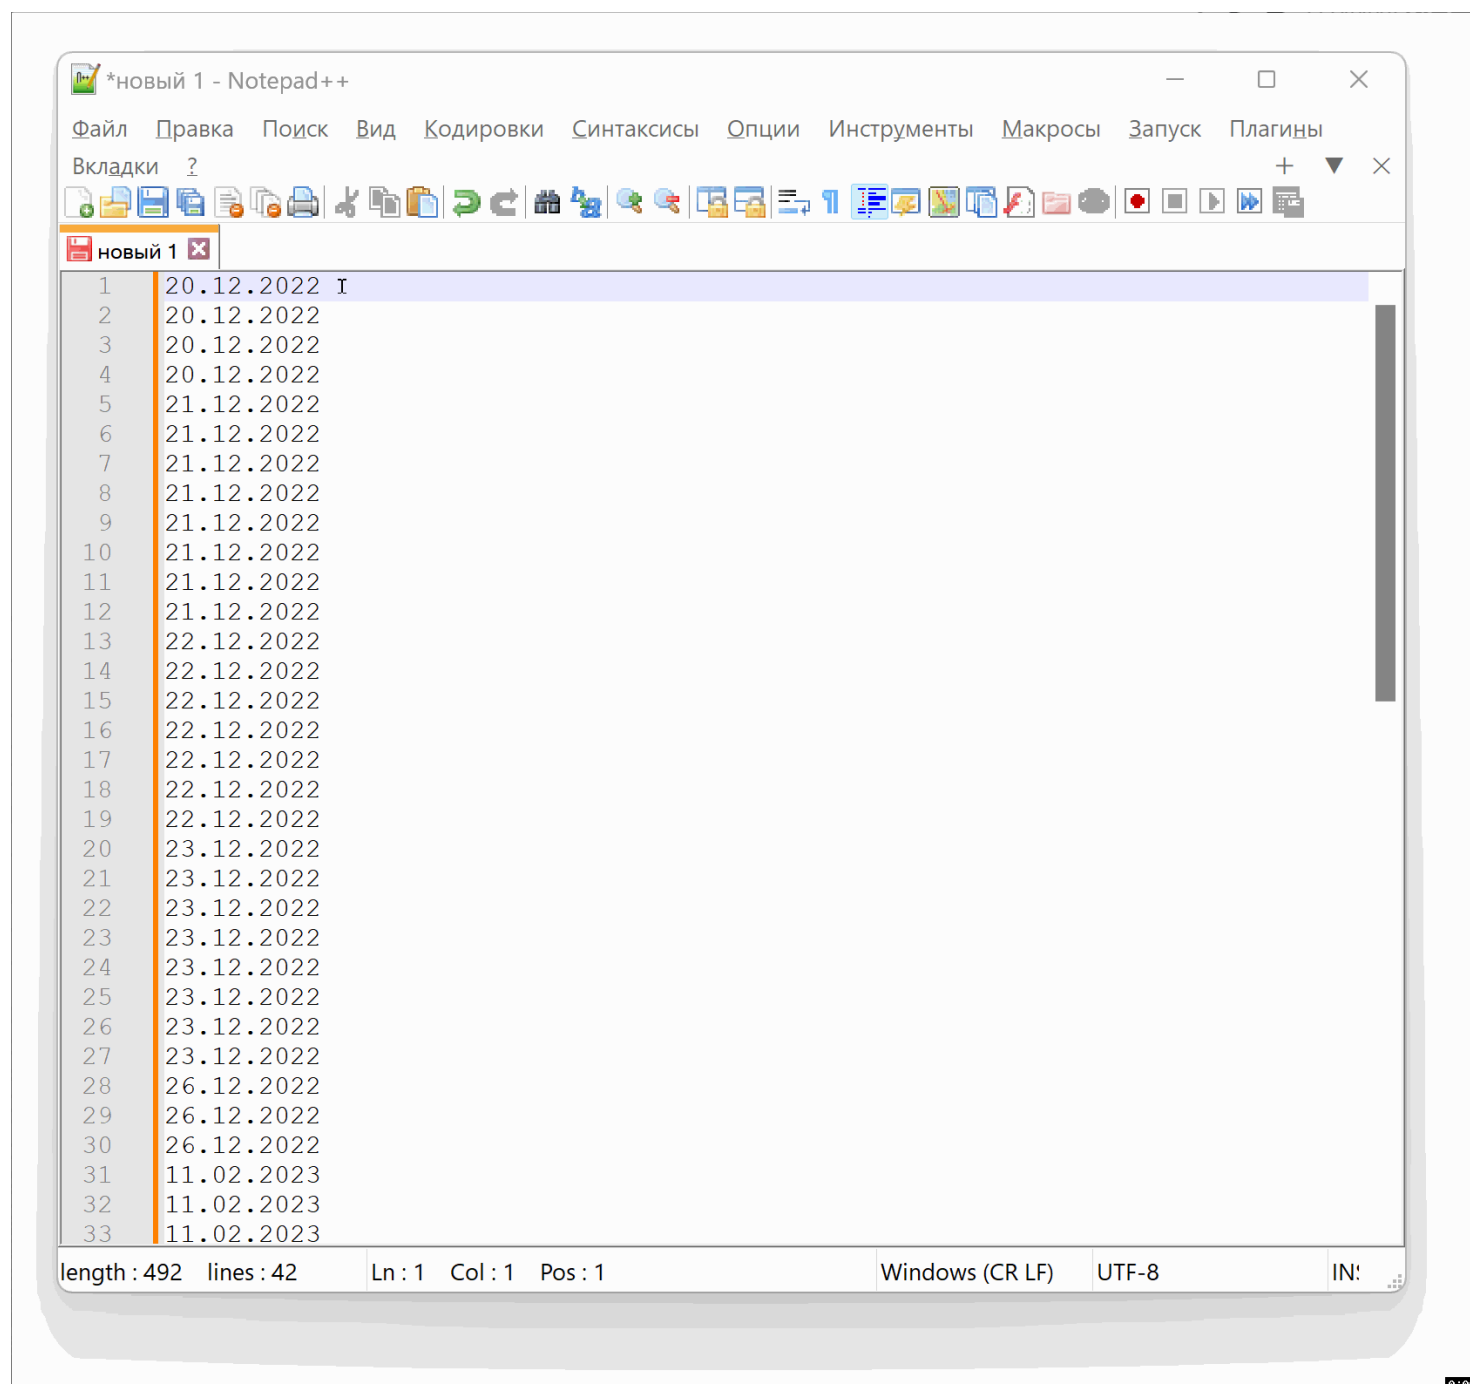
*новый 1 - Notepad++

Файл Правка Поиск Вид Кодировки Синтаксисы Опции Инструменты Макросы Запуск Плагины Вкладки ?

новый 1

1 20.12.2022
2 20.12.2022
3 20.12.2022
4 20.12.2022
5 21.12.2022
6 21.12.2022
7 21.12.2022
8 21.12.2022
9 21.12.2022
10 21.12.2022
11 21.12.2022
12 21.12.2022
13 22.12.2022
14 22.12.2022
15 22.12.2022
16 22.12.2022
17 22.12.2022
18 22.12.2022
19 22.12.2022
20 23.12.2022
21 23.12.2022
22 23.12.2022
23 23.12.2022
24 23.12.2022
25 23.12.2022
26 23.12.2022
27 23.12.2022
28 26.12.2022
29 26.12.2022
30 26.12.2022
31 11.02.2023
32 11.02.2023
33 11.02.2023

length : 492 lines : 42 Ln : 1 Col : 1 Pos : 1 Windows (CR LF) UTF-8 IN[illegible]